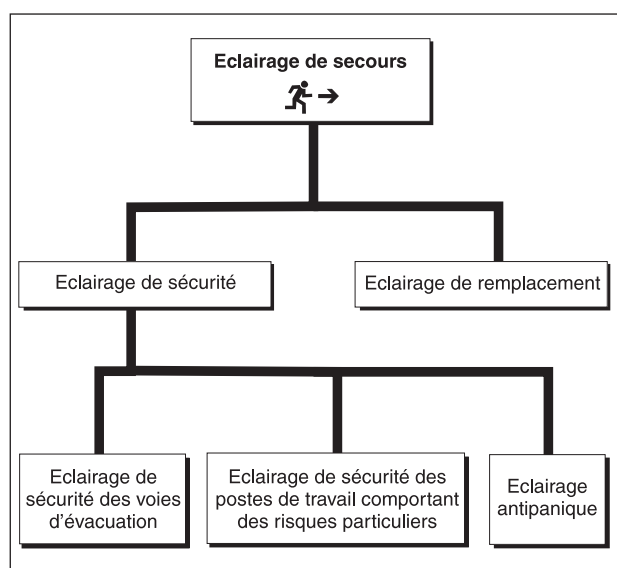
Eclairage de secours

Eclairage de sécurité

Eclairage de remplacement

Eclairage de sécurité des voies d'évacuation

Eclairage de sécurité des postes de travail comportant des risques particuliers

Eclairage antipanique